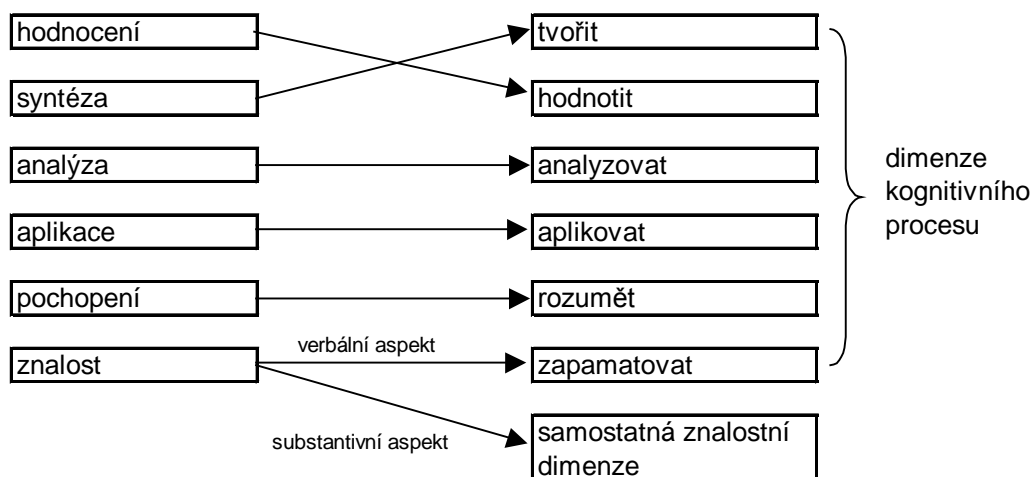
hodnocení
syntéza
analýza
aplikace
pochopení
znalost

tvořit
hodnotit
analyzovat
aplikovat
rozumět
zapamatovat
samostatná znalostní dimenze

verbální aspekt
substantivní aspekt

dimenze kognitivního procesu